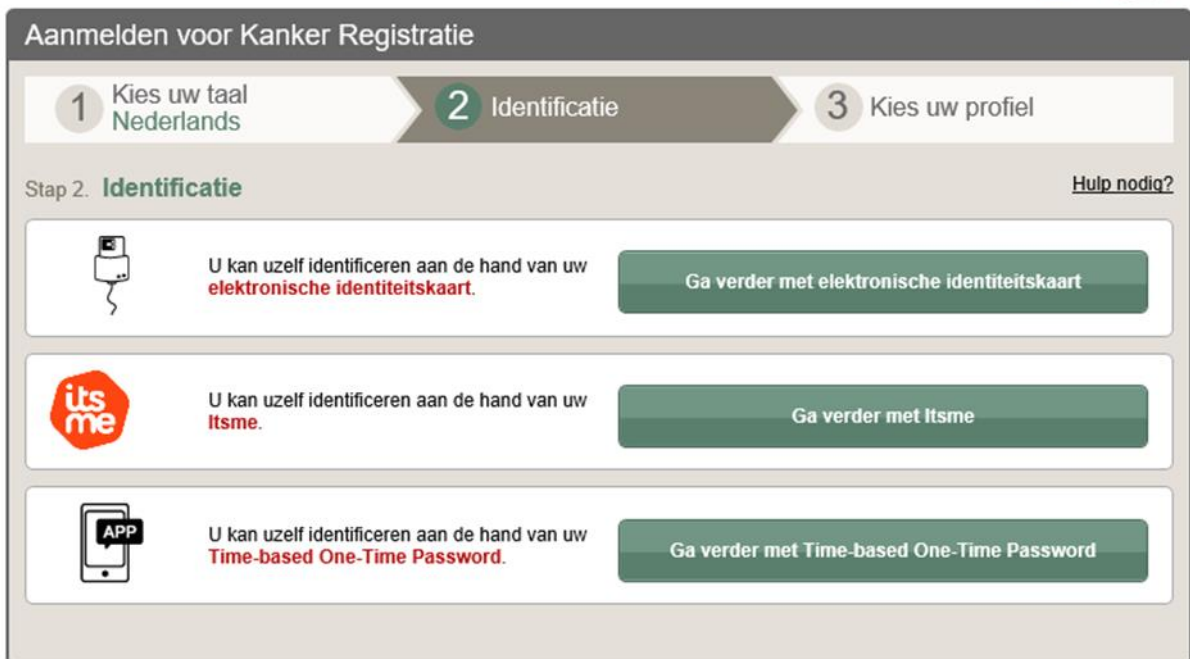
Aanmelden voor Kanker Registratie

1 Kies uw taal
Nederlands

2 Identificatie

3 Kies uw profiel

Stap 2. Identificatie

Hulp nodig?

U kan uzelf identificeren aan de hand van uw elektronische identiteitskaart.

Ga verder met elektronische identiteitskaart

its me

U kan uzelf identificeren aan de hand van uw Itsme.

Ga verder met Itsme

APP

U kan uzelf identificeren aan de hand van uw Time-based One-Time Password.

Ga verder met Time-based One-Time Password